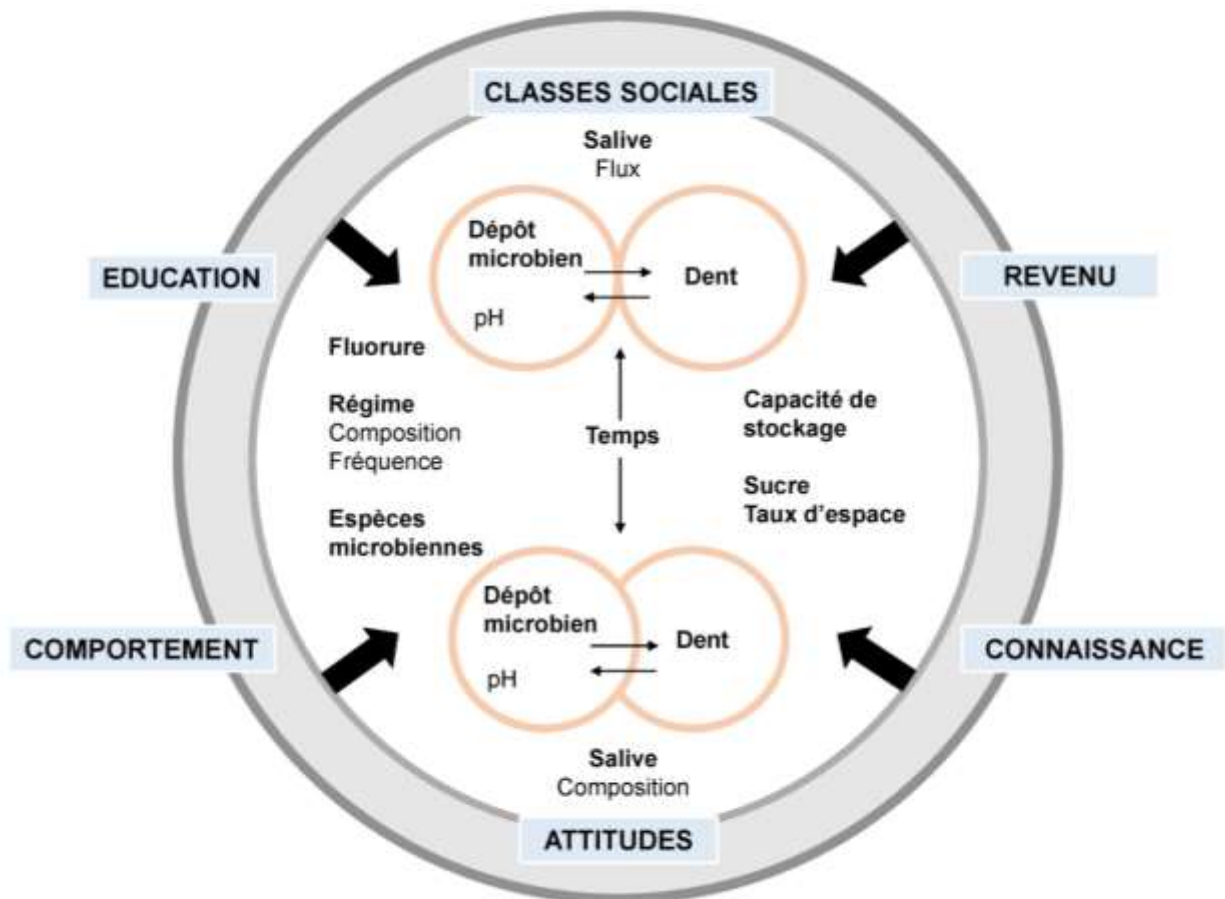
CLASSES SOCIALES

Salive
Flux

EDUCATION

Dépôt microbien

pH

Dent

REVENU

Fluorure

Régime
Composition
Fréquence

Espèces microbiennes

Temps

Capacité de stockage

Sucre
Taux d'espace

COMPORTEMENT

Dépôt microbien

pH

Dent

CONNAISSANCE

Salive
Composition

ATTITUDES